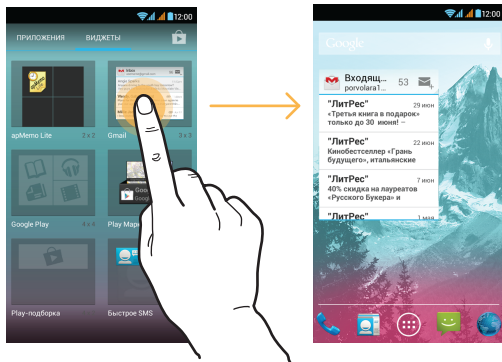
12:00

ПРИЛОЖЕНИЯ ВИДЖЕТЫ

apMemo Lite 2 x 2

Gmail 3 x 3

Google Play 4 x 4

Play Марке

Play-подборка

Быстрое SMS

12:00

Google

Входящ...
porvolara1...
53

"ЛитРес"
29 июн
«Третья книга в подарок» только до 30 июня ...

"ЛитРес"
28 июн
Кинобестселлер «Грань будущего», итальянские

"ЛитРес"
27 июн
40% скидка на лауреатов "Русского Букера" и ...

"ЛитРес"
26 июн